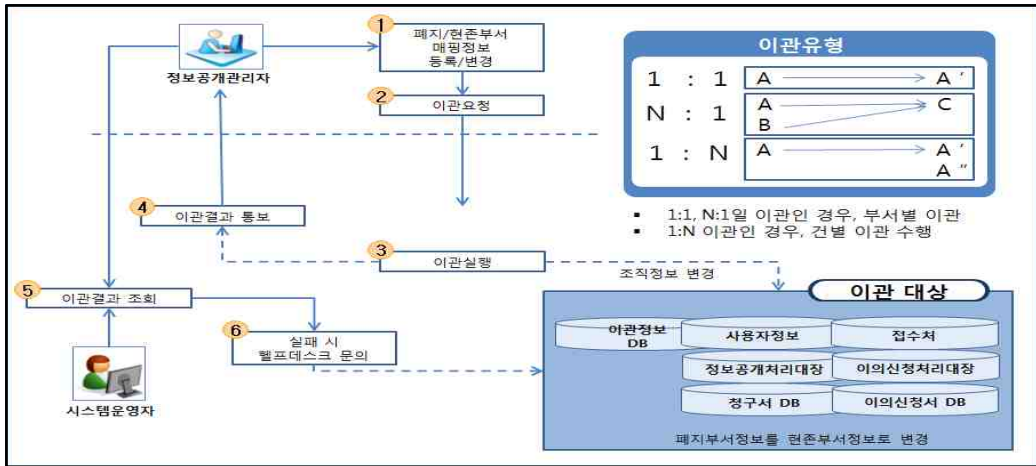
정보공개관리자

1 폐지/현존부서 매핑정보 등록/변경

2 이관요청

이관유형

| | |
|---|---|
| 1 : 1 | A → A ′ |
| N : 1 | A, B → C |
| 1 : N | A → A ′, A ″ |

▪ 1:1, N:1일 이관인 경우, 부서별 이관
▪ 1:N 이관인 경우, 건별 이관 수행

4 이관결과 통보

3 이관실행

조직정보 변경

5 이관결과 조회

6 실패 시 헬프데스크 문의

시스템운영자

이관 대상

이관정보 DB
사용자정보
접수처
정보공개처리대장
이의신청처리대장
청구서 DB
이의신청서 DB

폐지부서정보를 현존부서정보로 변경